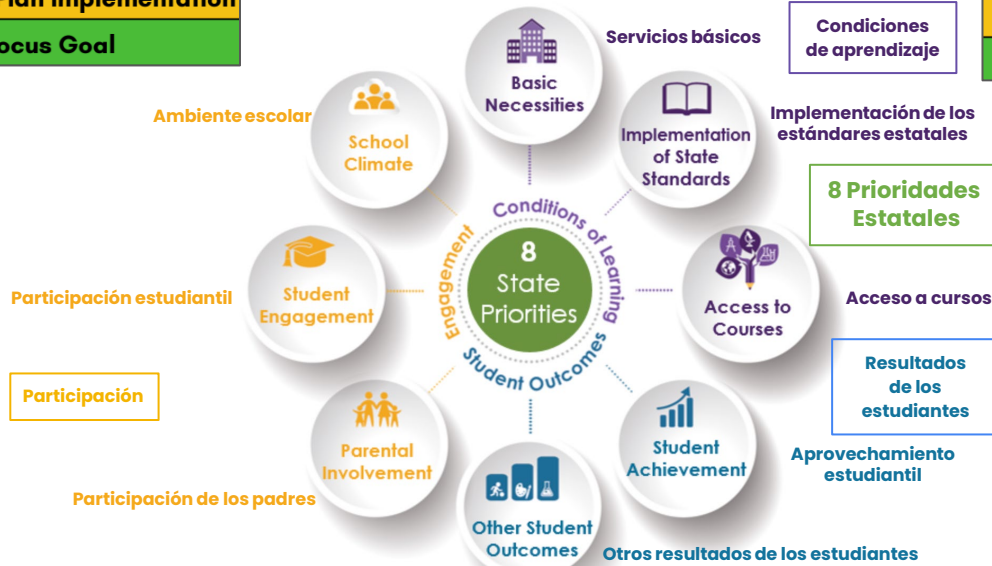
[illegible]lan Implementation

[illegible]ocus Goal

Servicios básicos

Condiciones de aprendizaje

Basic Necessities

Ambiente escolar

School Climate

Implementation of State Standards

Implementación de los estándares estatales

8 Prioridades Estatales

Conditions of Learning

Engagement

8 State Priorities

Student Outcomes

Participación estudiantil

Student Engagement

Access to Courses

Acceso a cursos

Participación

Resultados de los estudiantes

Parental Involvement

Student Achievement

Aprovechamiento estudiantil

Participación de los padres

Other Student Outcomes

Otros resultados de los estudiantes